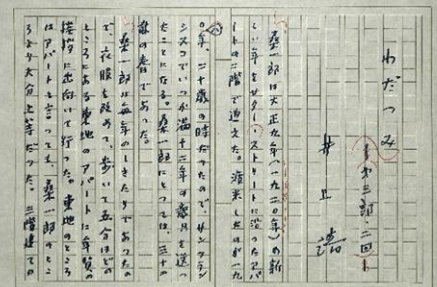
わだつみ
（連載第二回）
井上靖

桑一郎は大正九年（一九二〇年）の新しい年をサン・ストリートの二階で迎えた。渡米して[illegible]の年、三十歳の時であったので、サンフランシスコでいつか満十二年を過したことになる。桑一郎にとっては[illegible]の歳であった。

桑一郎は毎年のことであるので、衣服を改めて、歩いて五分ほどのところの東地のアパートに年頭の挨拶に出向いて行った。東地のところはアパートと言っても、桑一郎の住んでいるのとは大分上等で、二階建ての